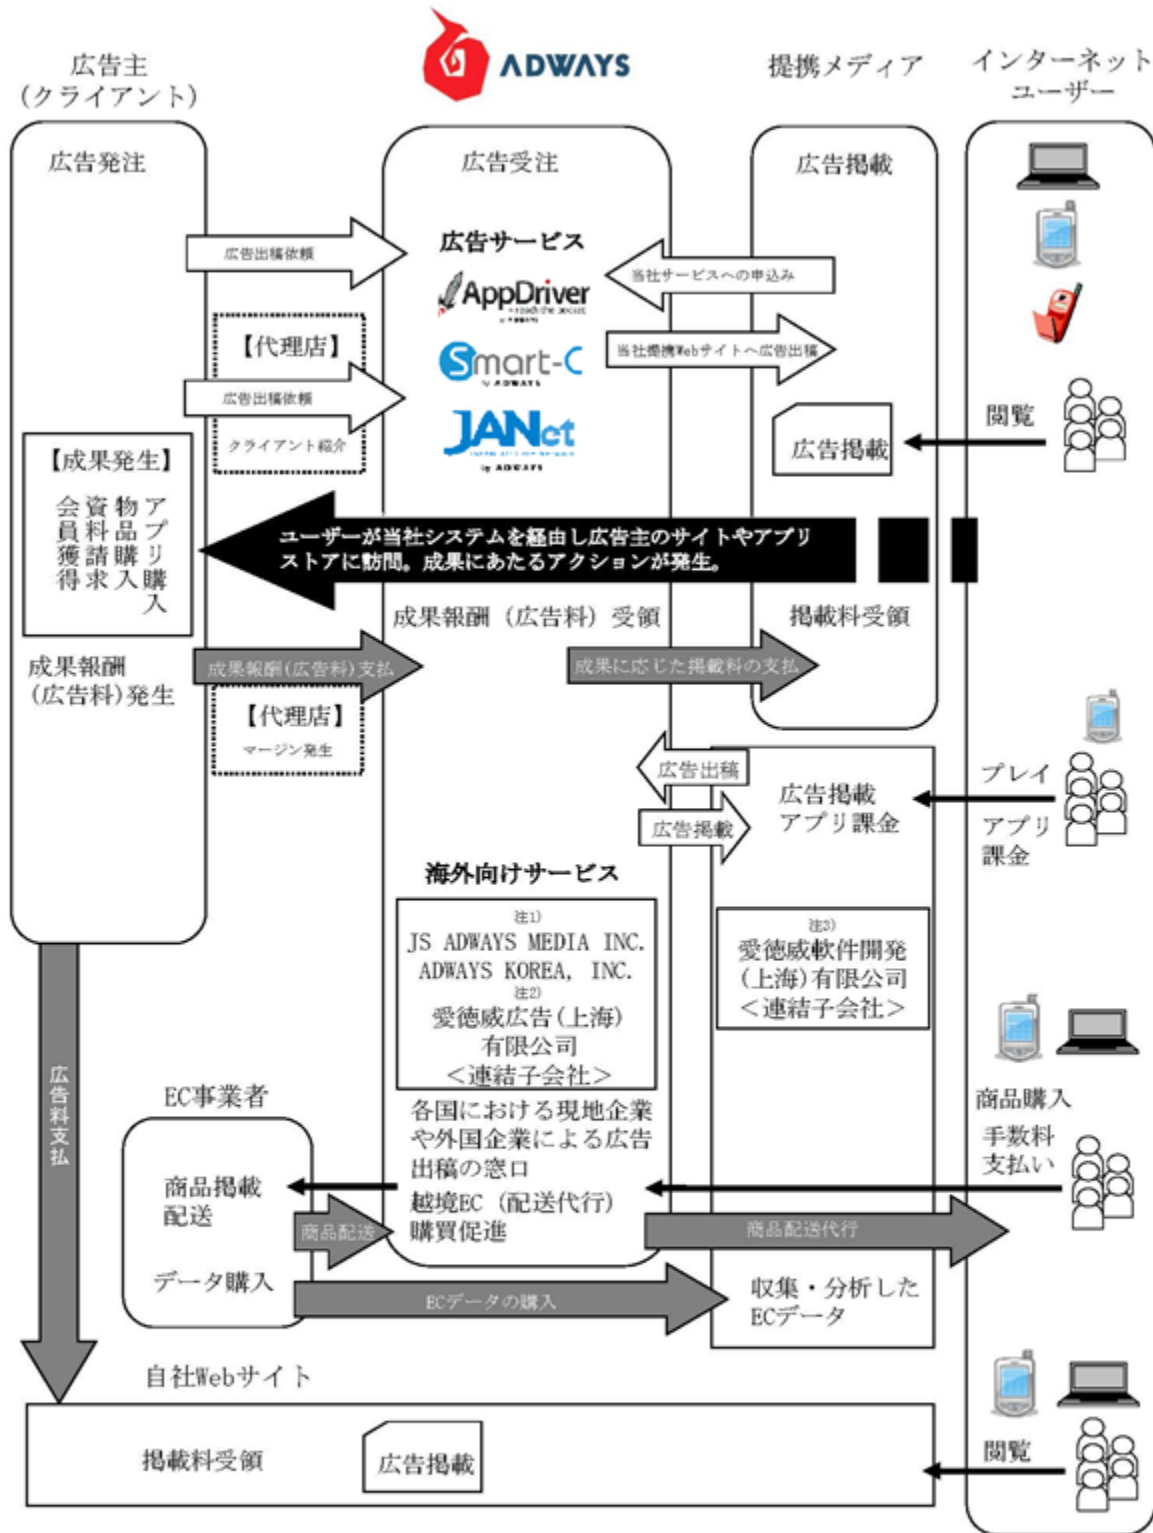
広告主
（クライアント）

ADWAYS

提携メディア

インターネット
ユーザー

広告発注

広告受注

広告掲載

広告出稿依頼

広告サービス

当社サービスへの申込み

AppDriver

【代理店】

Smart-C

当社提携Webサイトへ広告出稿

広告出稿依頼

JANet

閲覧

クライアント紹介

広告掲載

【成果発生】

会員獲得
資料請求
物品購入
アプリ購入

ユーザーが当社システムを経由し広告主のサイトやアプリストアに訪問。成果にあたるアクションが発生。

成果報酬（広告料）受領

掲載料受領

成果報酬
（広告料）発生

成果報酬(広告料)支払

成果に応じた掲載料の支払

【代理店】

マージン発生

広告出稿

広告掲載
アプリ課金

プレイ

広告掲載

アプリ
課金

海外向けサービス

注1)
JS ADWAYS MEDIA INC.
ADWAYS KOREA, INC.
注2)
愛徳威広告(上海)
有限公司
＜連結子会社＞

注3)
愛徳威軟件開発
(上海)有限公司
＜連結子会社＞

広告料支払

EC事業者

各国における現地企業や外国企業による広告出稿の窓口
越境EC（配送代行）
購買促進

商品購入

手数料
支払い

商品掲載
配送

商品配送

商品配送代行

データ購入

ECデータの購入

収集・分析した
ECデータ

自社Webサイト

閲覧

掲載料受領

広告掲載